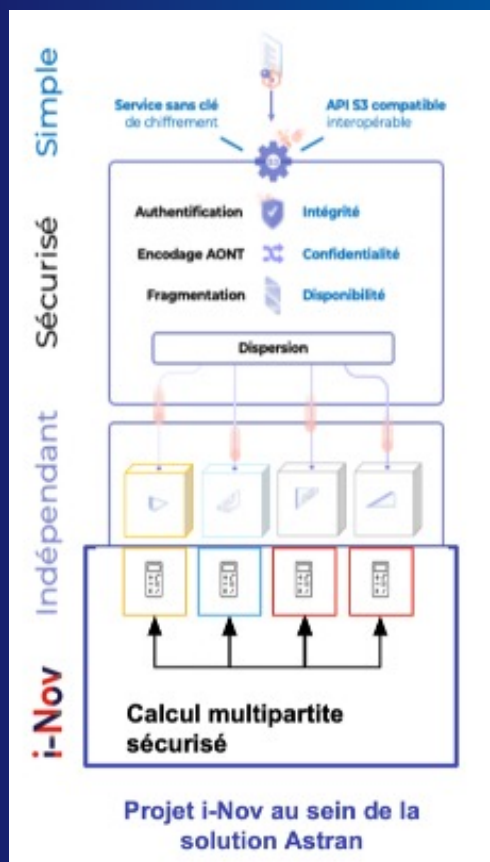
Simple

Service sans clé
de chiffrement

API S3 compatible
interopérable

Sécurisé

Authentification

Intégrité

Encodage AONT

Confidentialité

Fragmentation

Disponibilité

Dispersion

Indépendant

i-Nov

Calcul multipartite sécurisé

Projet i-Nov au sein de la solution Astran